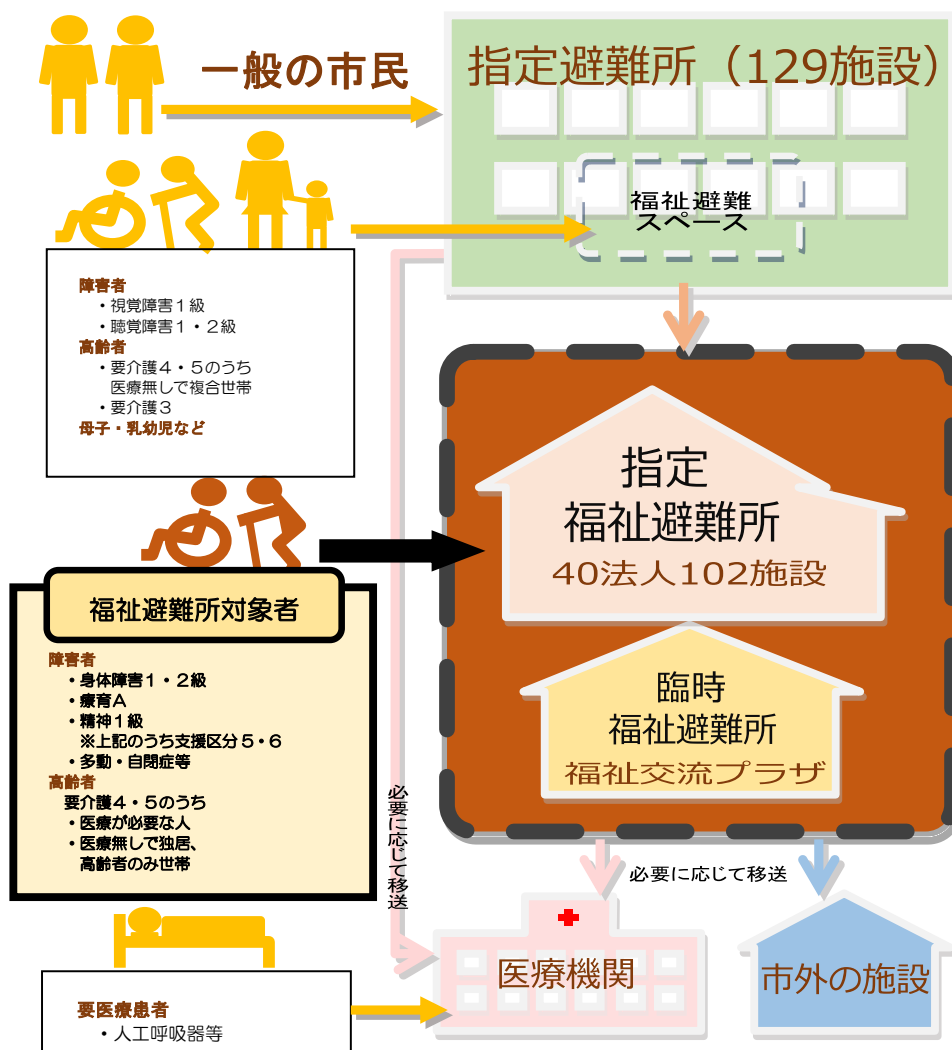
一般の市民

指定避難所（129施設）

福祉避難
スペース

障害者
・視覚障害１級
・聴覚障害１・２級
高齢者
・要介護４・５のうち
医療無しで複合世帯
・要介護３
母子・乳幼児など

指定
福祉避難所
40法人102施設

臨時
福祉避難所
福祉交流プラザ

福祉避難所対象者

障害者
・身体障害１・２級
・療育Ａ
・精神１級
※上記のうち支援区分５・６
・多動・自閉症等
高齢者
要介護４・５のうち
・医療が必要な人
・医療無しで独居、
高齢者のみ世帯

必要に応じて移送

必要に応じて移送

医療機関

市外の施設

要医療患者
・人工呼吸器等